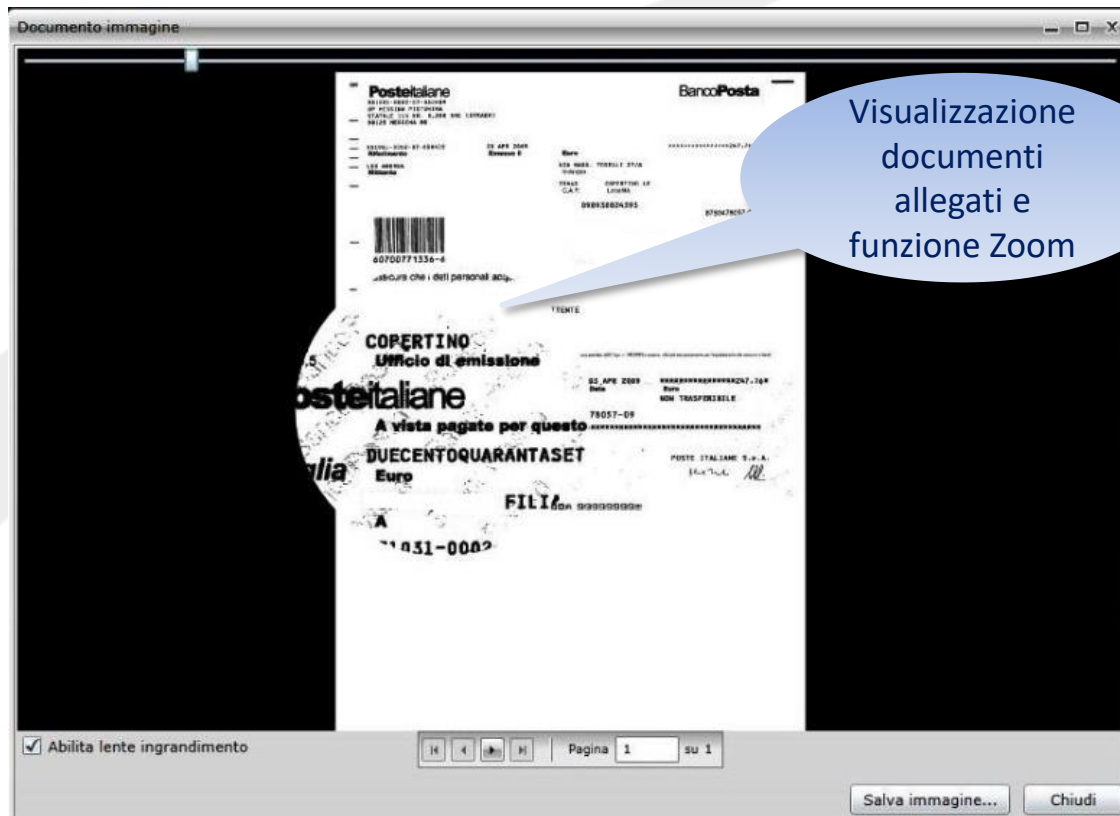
Documento immagine

Posteitaliane

BancoPosta

Visualizzazione documenti allegati e funzione Zoom

6070077133б-4

COPERTINO

Ufficio di emissione

steitaliane

A vista pagate per questo

DUECENTOQUARANTASET

lia

Euro

FILIA

A

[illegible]031-0002

03 APR 2009

Data

Euro

NON TRASFERIBILE

78057-09

POSTE ITALIANE S.p.A.

Abilita lente ingrandimento

Pagina 1 su 1

Salva immagine...

Chiudi